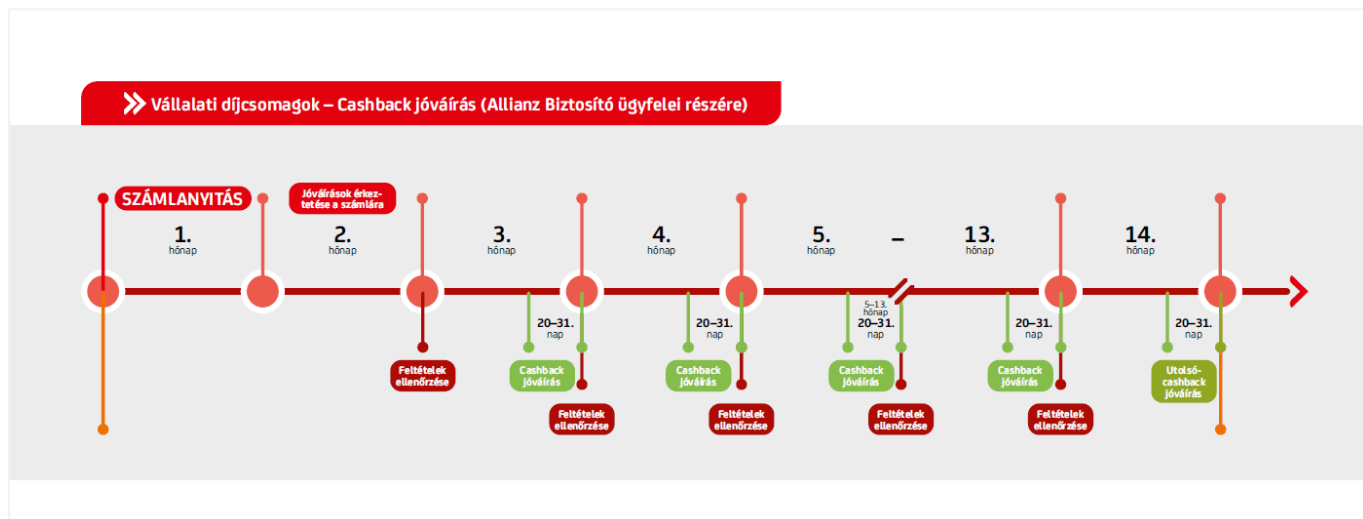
Vállalati díjcsomagok – Cashback jóváírás (Allianz Biztosító ügyfelei részére)

SZÁMLANYITÁS

Jóváírások érkeztetése a számlára

1. hónap

2. hónap

3. hónap

4. hónap

5. – 13. hónap

14. hónap

Feltételek ellenőrzése

20–31. nap

Cashback jóváírás

Feltételek ellenőrzése

20–31. nap

Cashback jóváírás

Feltételek ellenőrzése

5–13. hónap 20–31. nap

Cashback jóváírás

Feltételek ellenőrzése

20–31. nap

Cashback jóváírás

Feltételek ellenőrzése

20–31. nap

Utolsó cashback jóváírás